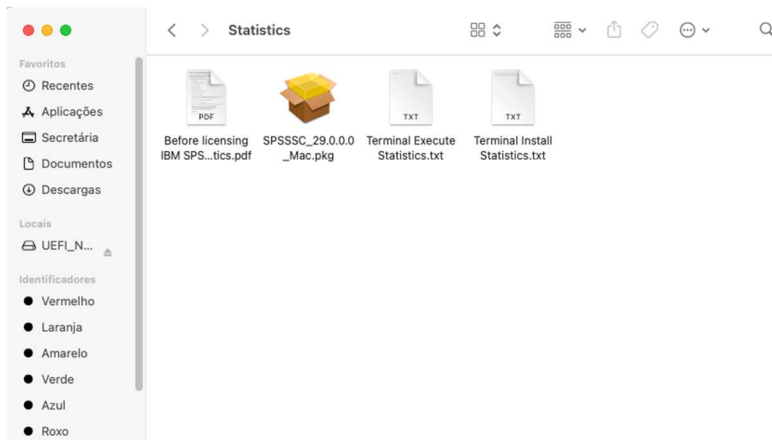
Statistics

Favoritos
Recentes
Aplicações
Secretária
Documentos
Descargas

Locais
UEFI_N...

Identificadores
Vermelho
Laranja
Amarelo
Verde
Azul
Roxo

PDF
Before licensing IBM SPS...tics.pdf

SPSSSC_29.0.0.0_Mac.pkg

TXT
Terminal Execute Statistics.txt

TXT
Terminal Install Statistics.txt